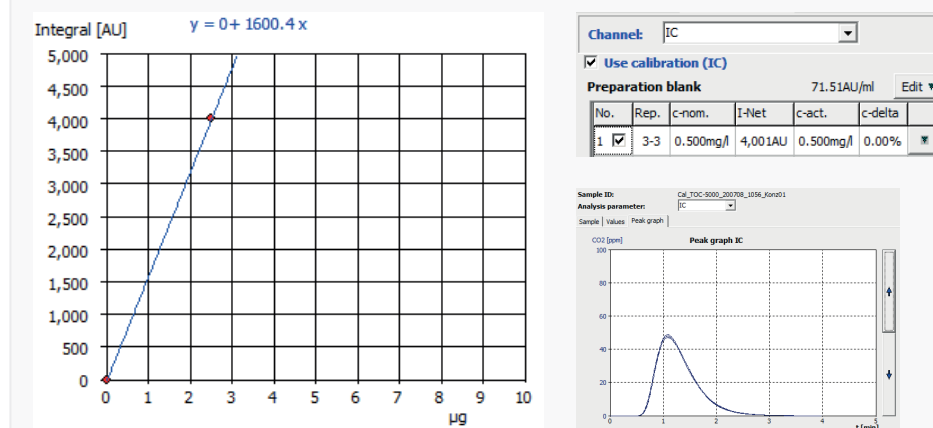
Integral [AU]

$y = 0 + 1600.4\,x$

5,000
4,500
4,000
3,500
3,000
2,500
2,000
1,500
1,000
500
0

0 1 2 3 4 5 6 7 8 9 10
µg

Channel: IC

Use calibration (IC)

Preparation blank 71.51AU/ml Edit

| No. | Rep. | c-nom. | I-Net | c-act. | c-delta |
|---|---|---|---|---|---|
| 1 | 3-3 | 0.500mg/l | 4,001AU | 0.500mg/l | 0.00% |

Sample ID: Cal_TOC-5000_200708_1056_Konz01
Analysis parameter: IC

Sample Values Peak graph

CO2 [ppm]
Peak graph IC

100
80
60
40
20
0

0 1 2 3 4 5
t [min]